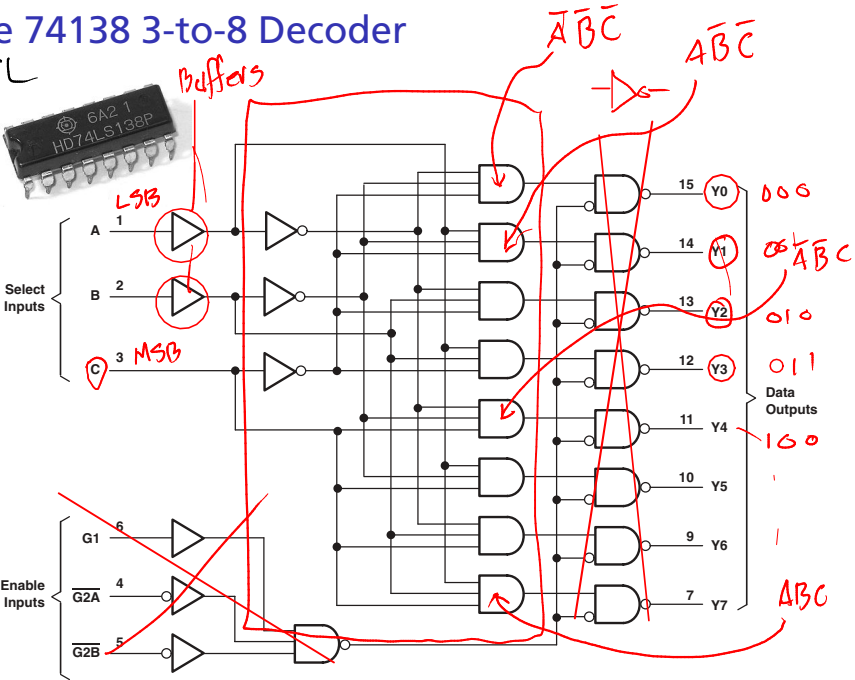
e 74138 3-to-8 Decoder
TL

6A2 1
HD74LS138P

Buffers
LSB
$\bar{A}\bar{B}\bar{C}$
$A\bar{B}\bar{C}$

A 1
B 2
C 3 MSB

Select Inputs

15 Y0 000
14 Y1 001 $A\bar{B}\bar{C}$
13 Y2 010
12 Y3 011
11 Y4 100
10 Y5
9 Y6
7 Y7

Data Outputs

ABC

G1 6
$\overline{G2A}$ 4
$\overline{G2B}$ 5

Enable Inputs